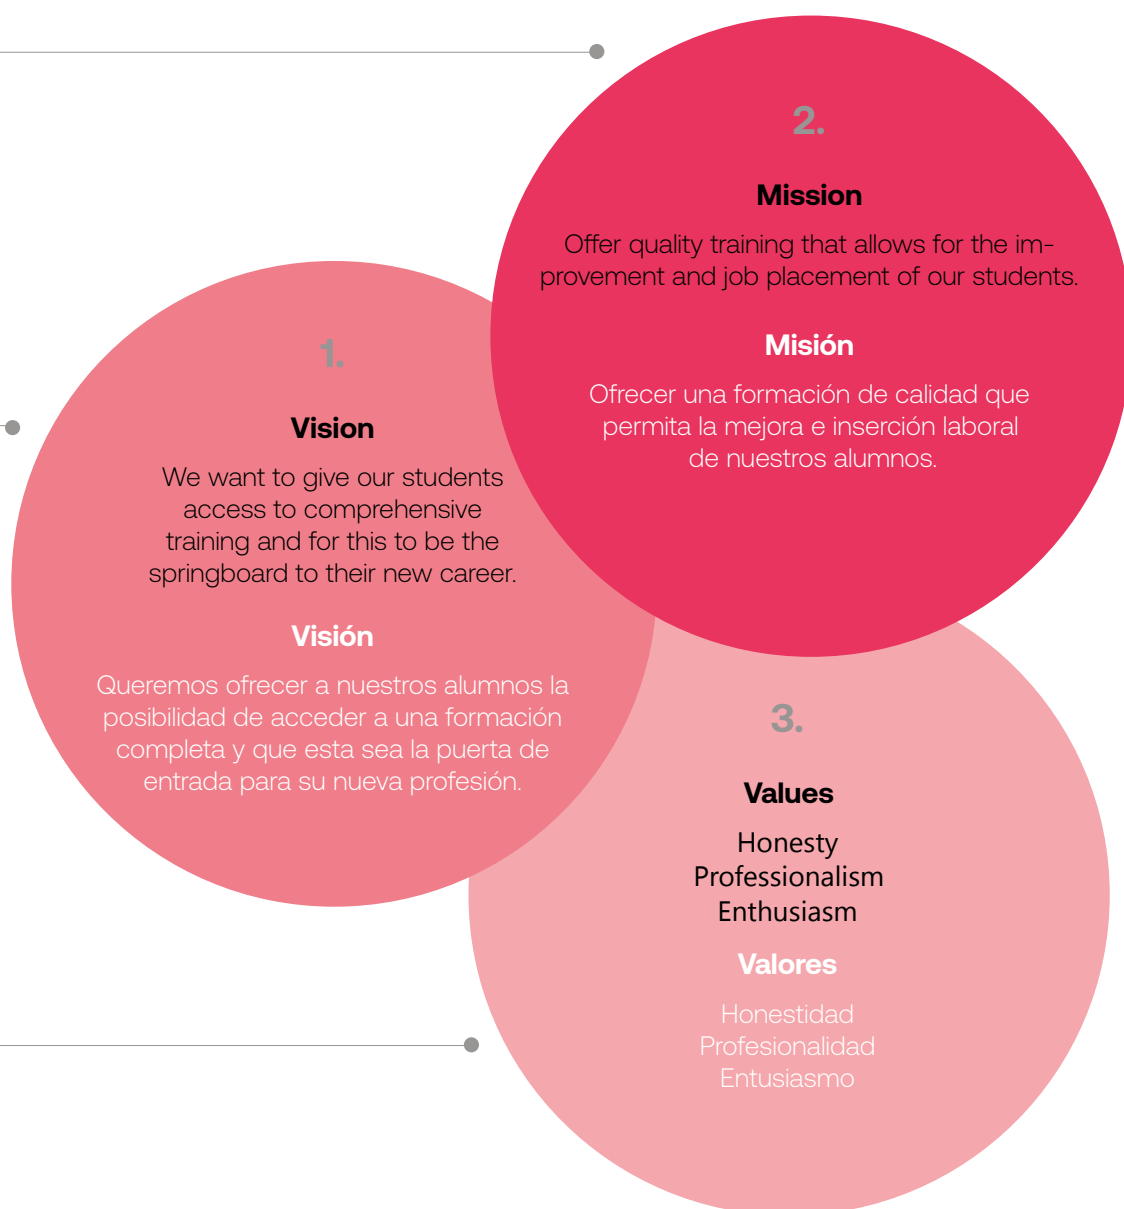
2.

Mission

Offer quality training that allows for the improvement and job placement of our students.

Misión

Ofrecer una formación de calidad que permita la mejora e inserción laboral de nuestros alumnos.

1.

Vision

We want to give our students access to comprehensive training and for this to be the springboard to their new career.

Visión

Queremos ofrecer a nuestros alumnos la posibilidad de acceder a una formación completa y que esta sea la puerta de entrada para su nueva profesión.

3.

Values

Honesty
Professionalism
Enthusiasm

Valores

Honestidad
Profesionalidad
Entusiasmo